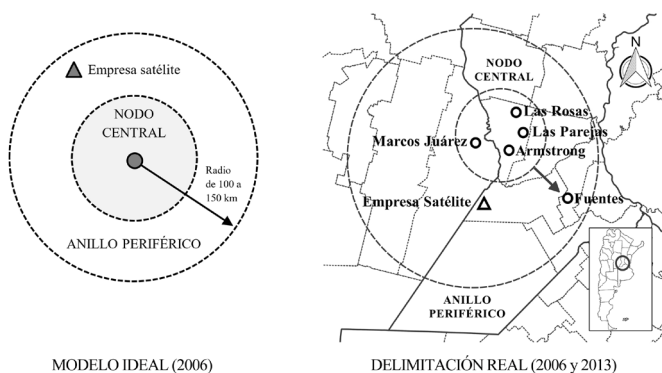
Empresa satélite

NODO CENTRAL

Radio de 100 a 150 km

ANILLO PERIFÉRICO

MODELO IDEAL (2006)

N

NODO CENTRAL

Las Rosas

Las Parejas

Marcos Juárez

Armstrong

Empresa Satélite

Fuentes

ANILLO PERIFÉRICO

DELIMITACIÓN REAL (2006 y 2013)